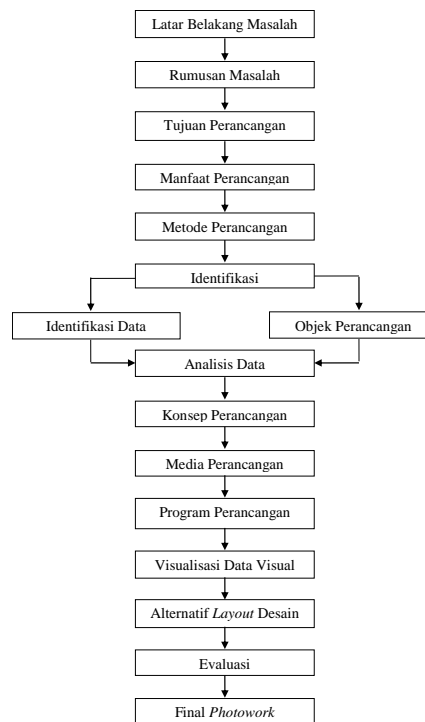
Latar Belakang Masalah

Rumusan Masalah

Tujuan Perancangan

Manfaat Perancangan

Metode Perancangan

Identifikasi

Identifikasi Data

Objek Perancangan

Analisis Data

Konsep Perancangan

Media Perancangan

Program Perancangan

Visualisasi Data Visual

Alternatif *Layout* Desain

Evaluasi

Final *Photowork*